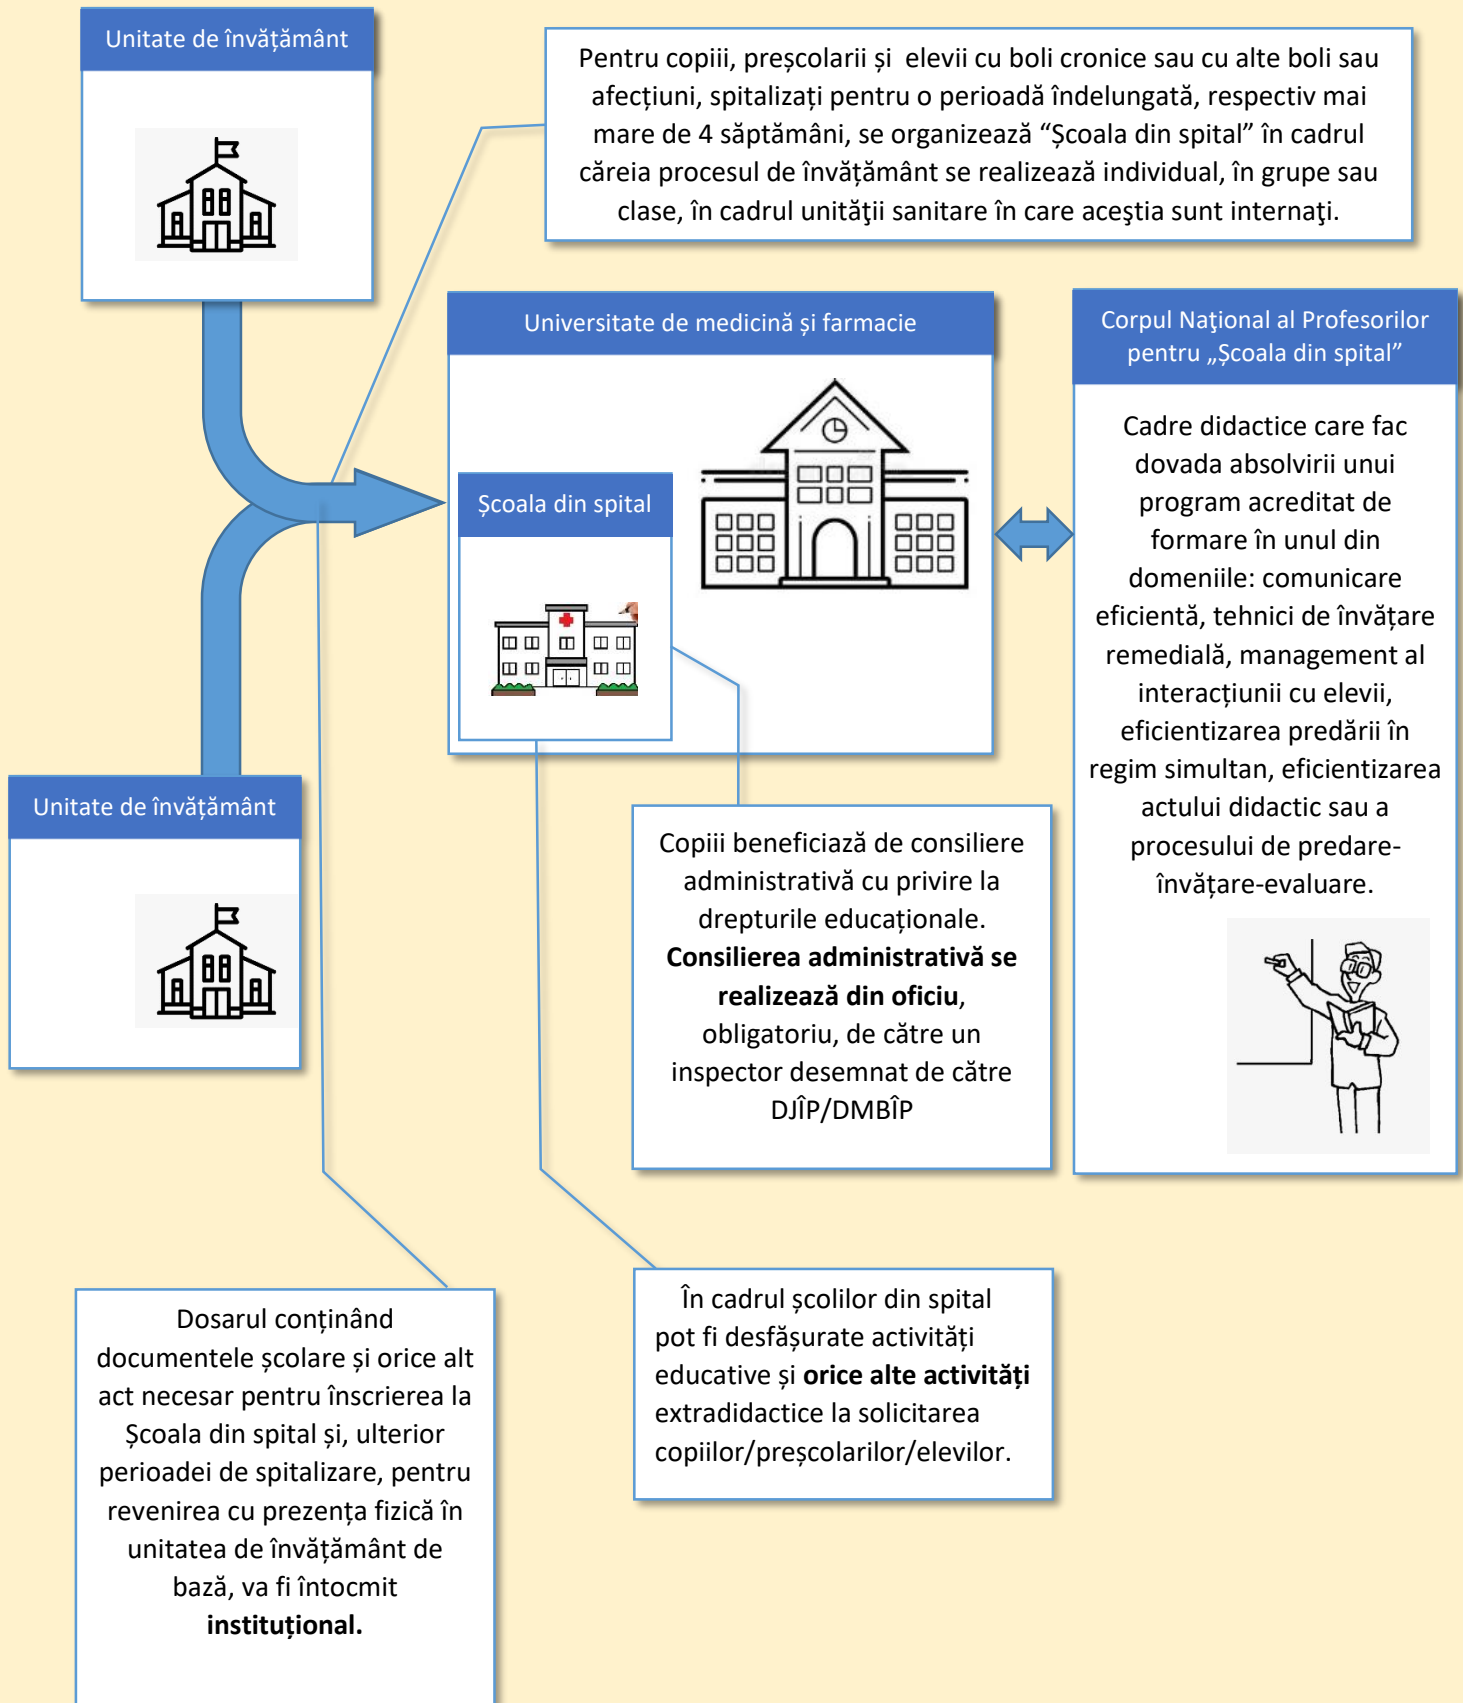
Unitate de învățământ

Pentru copiii, preșcolarii și elevii cu boli cronice sau cu alte boli sau afecțiuni, spitalizați pentru o perioadă îndelungată, respectiv mai mare de 4 săptămâni, se organizează “Școala din spital” în cadrul căreia procesul de învățământ se realizează individual, în grupe sau clase, în cadrul unităţii sanitare în care aceştia sunt internaţi.

Universitate de medicină și farmacie

Școala din spital

Corpul Naţional al Profesorilor pentru „Școala din spital”

Cadre didactice care fac dovada absolvirii unui program acreditat de formare în unul din domeniile: comunicare eficientă, tehnici de învățare remedială, management al interacțiunii cu elevii, eficientizarea predării în regim simultan, eficientizarea actului didactic sau a procesului de predare-învățare-evaluare.

Unitate de învățământ

Copiii beneficiază de consiliere administrativă cu privire la drepturile educaționale. **Consilierea administrativă se realizează din oficiu**, obligatoriu, de către un inspector desemnat de către DJÎP/DMBÎP

Dosarul conținând documentele școlare și orice alt act necesar pentru înscrierea la Școala din spital și, ulterior perioadei de spitalizare, pentru revenirea cu prezența fizică în unitatea de învățământ de bază, va fi întocmit **instituțional.**

În cadrul școlilor din spital pot fi desfășurate activități educative și **orice alte activități** extradidactice la solicitarea copiilor/preșcolarilor/elevilor.